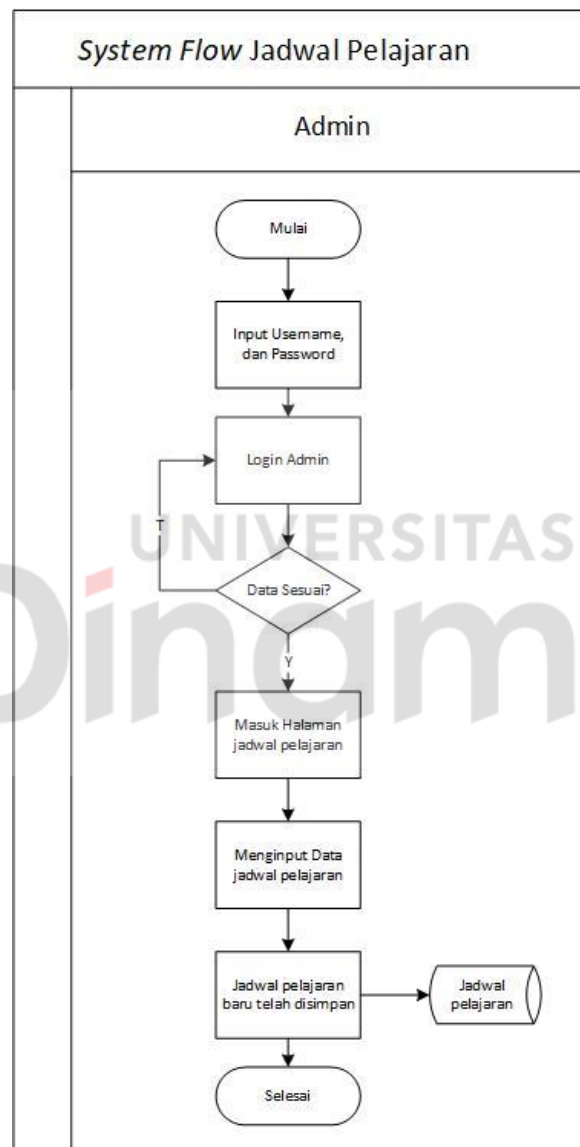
System Flow Jadwal Pelajaran

Admin

Mulai

Input Usemame, dan Password

Login Admin

T

Data Sesuai?

Y

Masuk Halaman jadwal pelajaran

Menginput Data jadwal pelajaran

Jadwal pelajaran baru telah disimpan

Jadwal pelajaran

Selesai

UNIVERSITAS Dinam